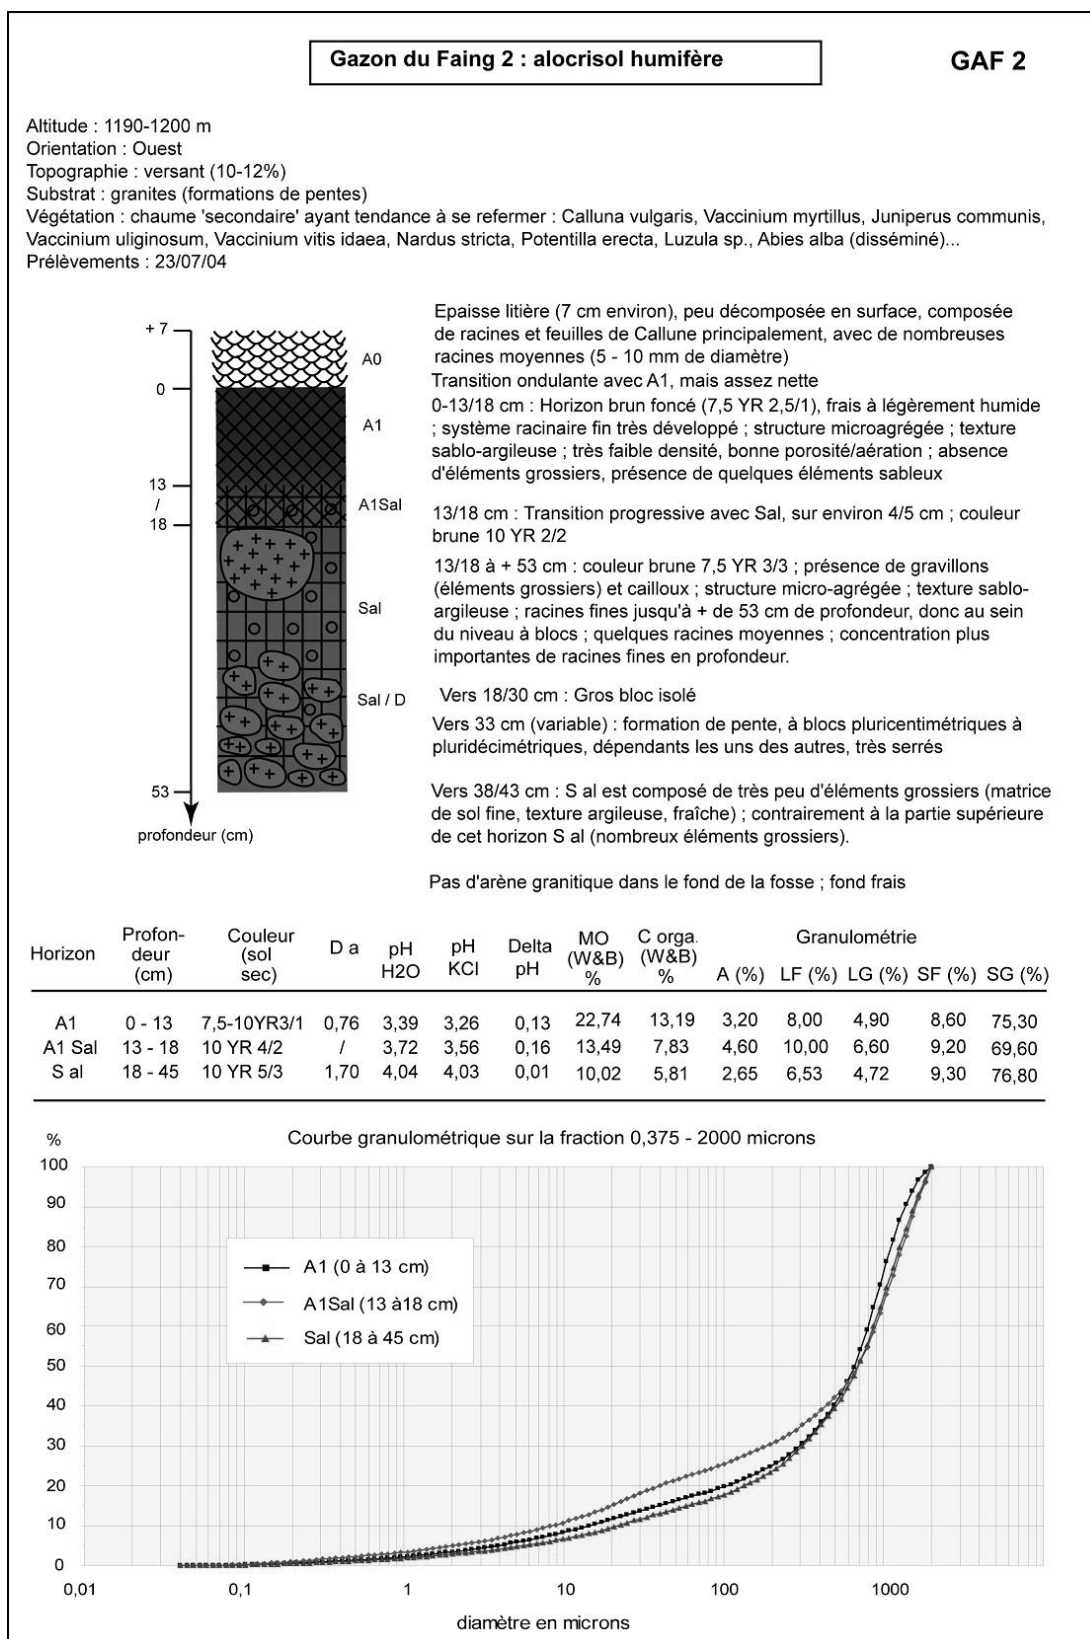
Gazon du Faing 2 : alocrisol humifère

GAF 2

Altitude : 1190-1200 m
Orientation : Ouest
Topographie : versant (10-12%)
Substrat : granites (formations de pentes)
Végétation : chaume 'secondaire' ayant tendance à se refermer : Calluna vulgaris, Vaccinium myrtillus, Juniperus communis, Vaccinium uliginosum, Vaccinium vitis idaea, Nardus stricta, Potentilla erecta, Luzula sp., Abies alba (disséminé)...
Prélèvements : 23/07/04

+ 7
0
13
/
18
53
profondeur (cm)
A0
A1
A1Sal
Sal
Sal / D

Epaisse litière (7 cm environ), peu décomposée en surface, composée de racines et feuilles de Callune principalement, avec de nombreuses racines moyennes (5 - 10 mm de diamètre)
Transition ondulante avec A1, mais assez nette
0-13/18 cm : Horizon brun foncé (7,5 YR 2,5/1), frais à légèrement humide ; système racinaire fin très développé ; structure microagrégée ; texture sablo-argileuse ; très faible densité, bonne porosité/aération ; absence d'éléments grossiers, présence de quelques éléments sableux

13/18 cm : Transition progressive avec Sal, sur environ 4/5 cm ; couleur brune 10 YR 2/2

13/18 à + 53 cm : couleur brune 7,5 YR 3/3 ; présence de gravillons (éléments grossiers) et cailloux ; structure micro-agrégée ; texture sablo-argileuse ; racines fines jusqu'à + de 53 cm de profondeur, donc au sein du niveau à blocs ; quelques racines moyennes ; concentration plus importantes de racines fines en profondeur.

Vers 18/30 cm : Gros bloc isolé

Vers 33 cm (variable) : formation de pente, à blocs pluricentimétriques à pluridécimétriques, dépendants les uns des autres, très serrés

Vers 38/43 cm : S al est composé de très peu d'éléments grossiers (matrice de sol fine, texture argileuse, fraîche) ; contrairement à la partie supérieure de cet horizon S al (nombreux éléments grossiers).

Pas d'arène granitique dans le fond de la fosse ; fond frais

| Horizon | Profondeur (cm) | Couleur (sol sec) | D a | pH H2O | pH KCl | Delta pH | MO (W&B) % | C orga. (W&B) % | A (%) | LF (%) | LG (%) | SF (%) | SG (%) |
|---|---|---|---|---|---|---|---|---|---|---|---|---|---|
| A1 | 0 - 13 | 7,5-10YR3/1 | 0,76 | 3,39 | 3,26 | 0,13 | 22,74 | 13,19 | 3,20 | 8,00 | 4,90 | 8,60 | 75,30 |
| A1 Sal | 13 - 18 | 10 YR 4/2 | / | 3,72 | 3,56 | 0,16 | 13,49 | 7,83 | 4,60 | 10,00 | 6,60 | 9,20 | 69,60 |
| S al | 18 - 45 | 10 YR 5/3 | 1,70 | 4,04 | 4,03 | 0,01 | 10,02 | 5,81 | 2,65 | 6,53 | 4,72 | 9,30 | 76,80 |

Granulométrie

%
Courbe granulométrique sur la fraction 0,375 - 2000 microns
100
90
80
70
60
50
40
30
20
10
0
A1 (0 à 13 cm)
A1Sal (13 à18 cm)
Sal (18 à 45 cm)
0,01
0,1
1
10
100
1000
diamètre en microns